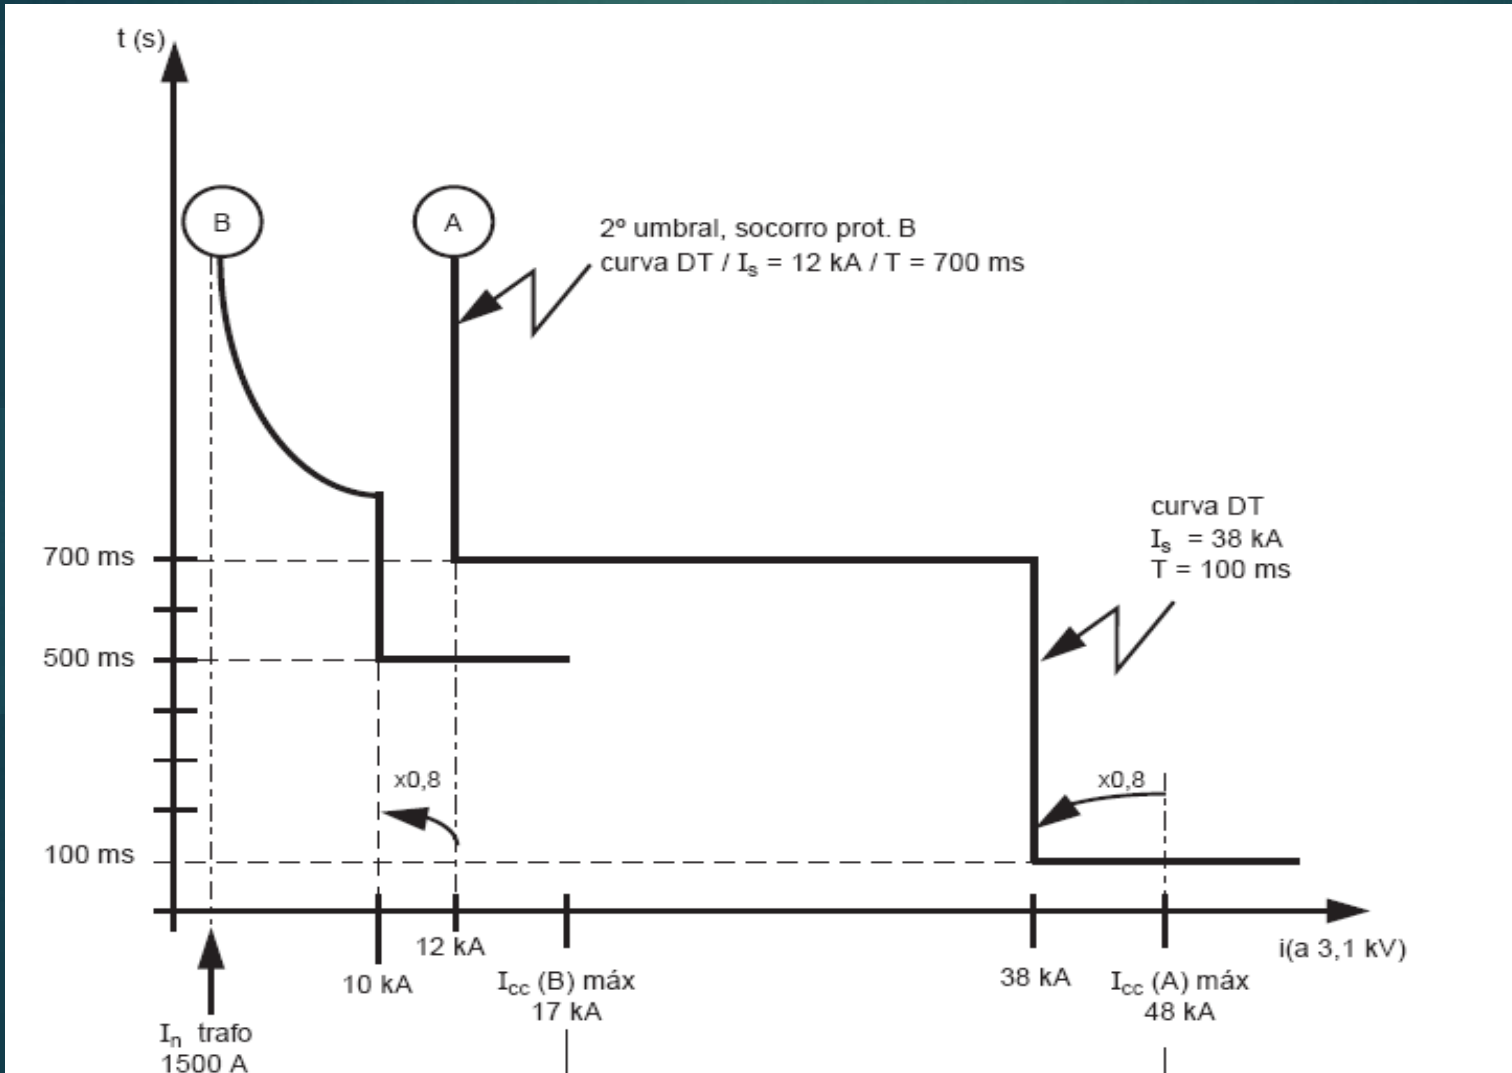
t (s)

B

A

2º umbral, socorro prot. B
curva DT / $I_s$ = 12 kA / T = 700 ms

curva DT
$I_s$ = 38 kA
T = 100 ms

700 ms

500 ms

100 ms

x0,8

x0,8

12 kA

10 kA

$I_{cc}$ (B) máx
17 kA

38 kA

$I_{cc}$ (A) máx
48 kA

i(a 3,1 kV)

$I_n$ trafo
1500 A